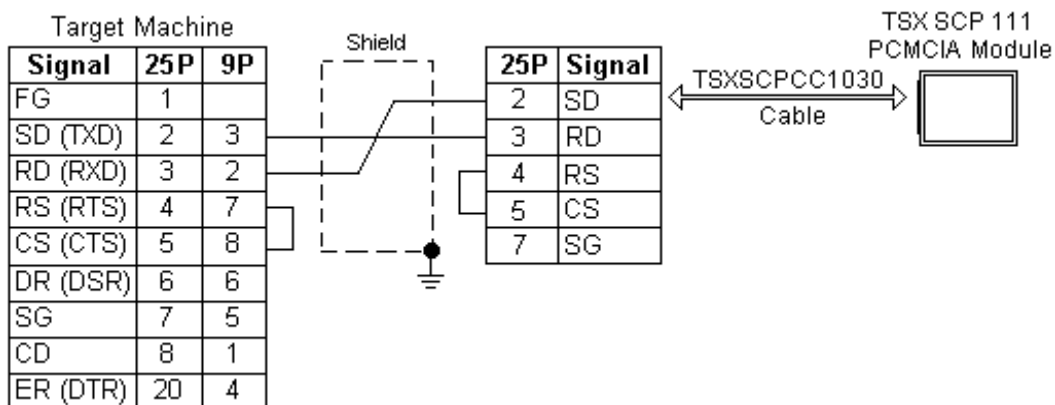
Target Machine

| Signal | 25P | 9P |
|---|---|---|
| FG | 1 | |
| SD (TXD) | 2 | 3 |
| RD (RXD) | 3 | 2 |
| RS (RTS) | 4 | 7 |
| CS (CTS) | 5 | 8 |
| DR (DSR) | 6 | 6 |
| SG | 7 | 5 |
| CD | 8 | 1 |
| ER (DTR) | 20 | 4 |

Shield

| 25P | Signal |
|---|---|
| 2 | SD |
| 3 | RD |
| 4 | RS |
| 5 | CS |
| 7 | SG |

TSXSCPCC1030
Cable

TSX SCP 111
PCMCIA Module